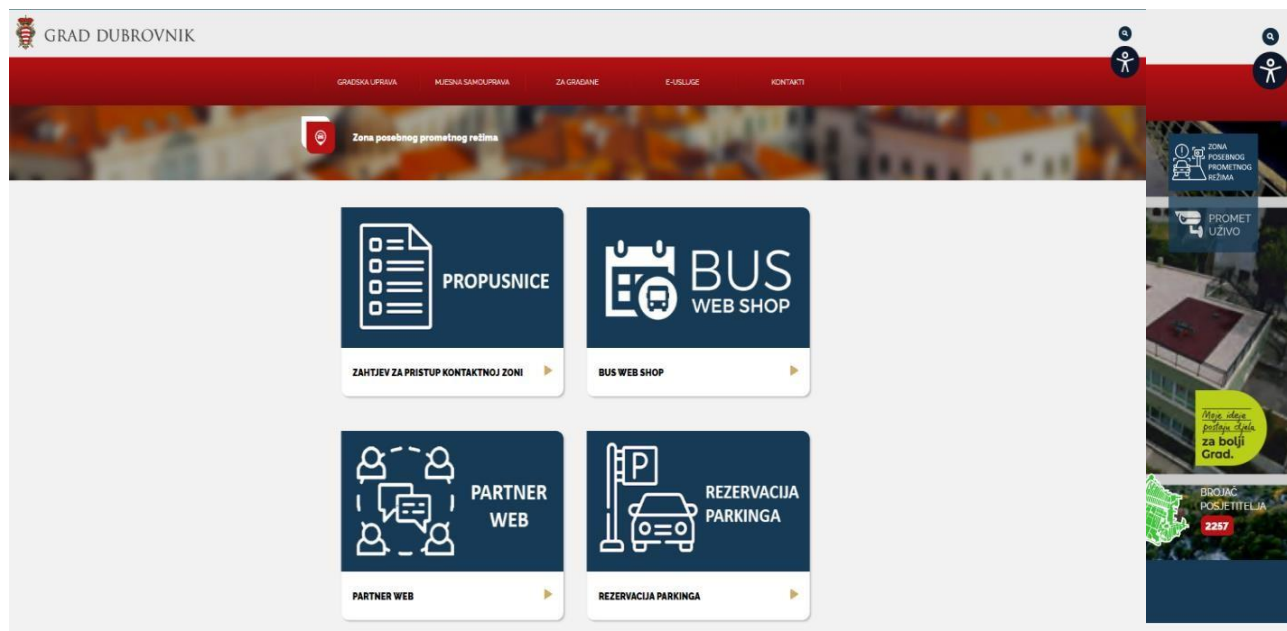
GRAD DUBROVNIK

GRADSKA UPRAVA
MJESNA SAMOUPRAVA
ZA GRAĐANE
E-USLUGE
KONTAKTI

Zona posebnog prometnog režima

PROPUSNICE

ZAHTJEV ZA PRISTUP KONTAKTNOJ ZONI

BUS WEB SHOP

BUS WEB SHOP

PARTNER WEB

PARTNER WEB

P

REZERVACIJA PARKINGA

REZERVACIJA PARKINGA

ZONA POSEBNOG PROMETNOG REŽIMA

PROMET UŽIVO

Moje ideje postaju djela za bolji Grad.

BROJAČ POSJETITELJA
2257